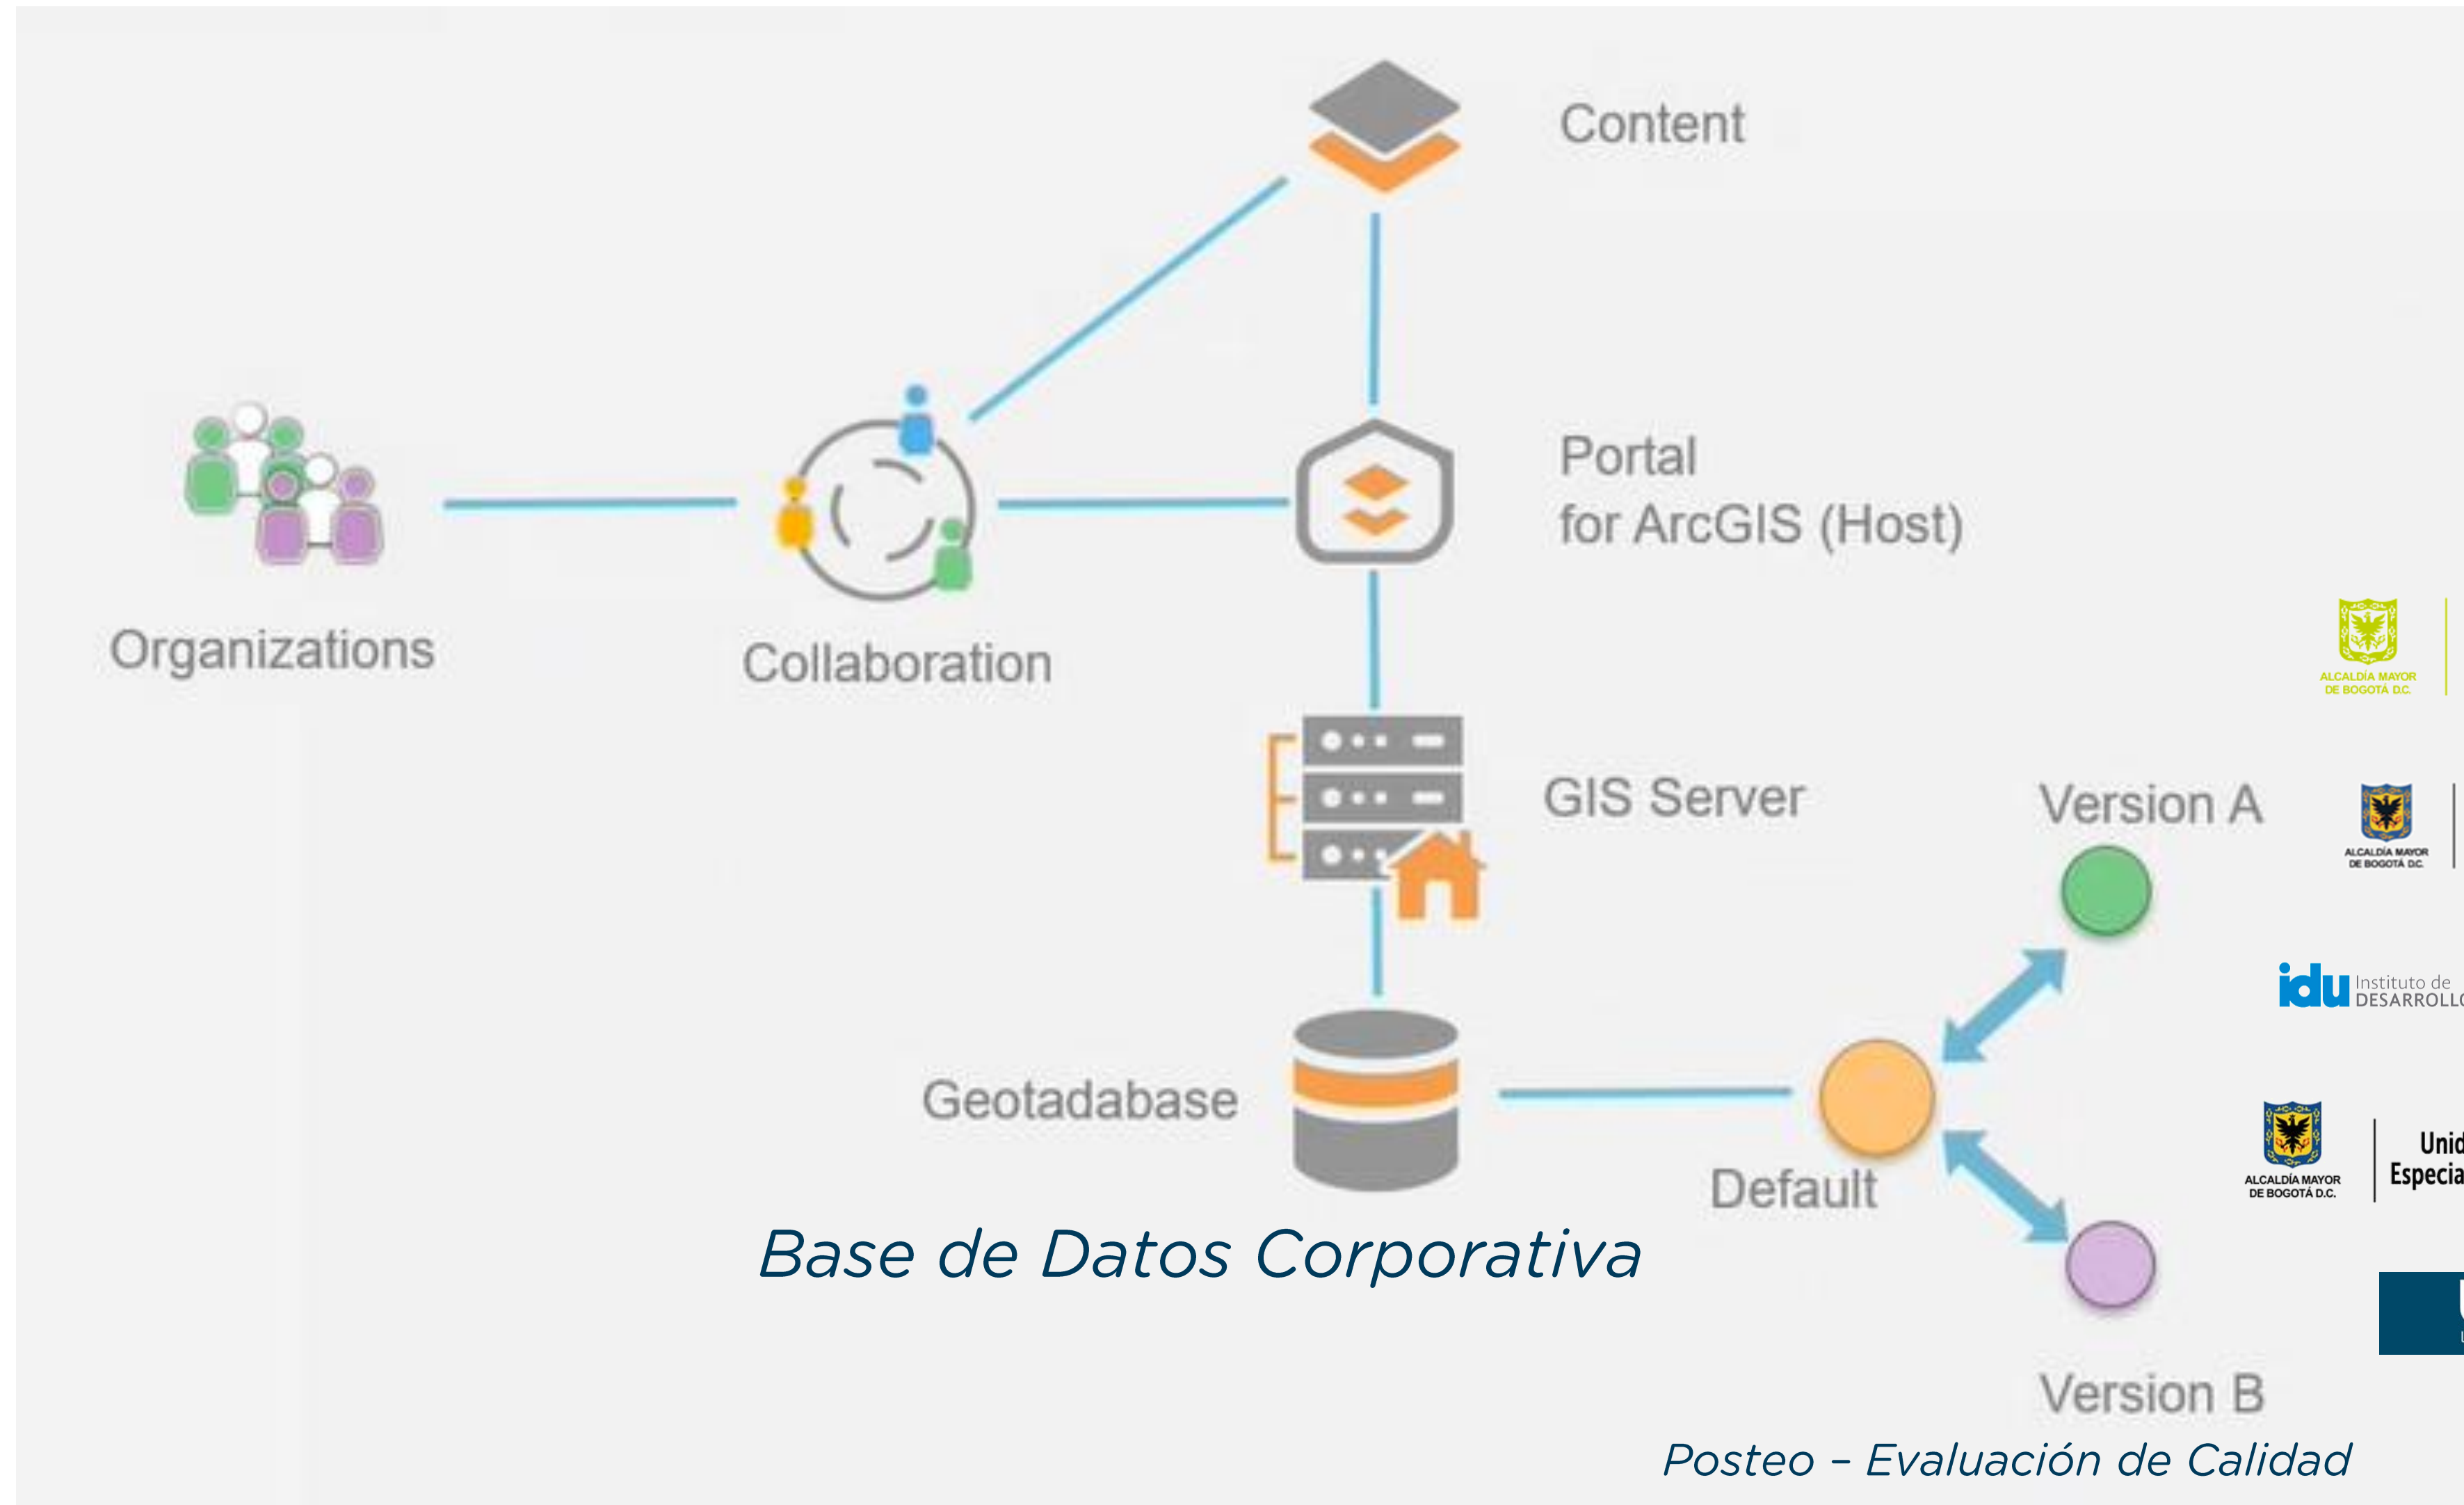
Content

Portal
for ArcGIS (Host)

Organizations

Collaboration

ALCALDÍA MAYOR DE BOGOTÁ D.C.

GIS Server

Version A

ALCALDÍA MAYOR DE BOGOTÁ D.C.

idu Instituto de DESARROLL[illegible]

Geotadabase

Default

ALCALDÍA MAYOR DE BOGOTÁ D.C.

Unid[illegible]
Especia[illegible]

Base de Datos Corporativa

Version B

Posteo – Evaluación de Calidad